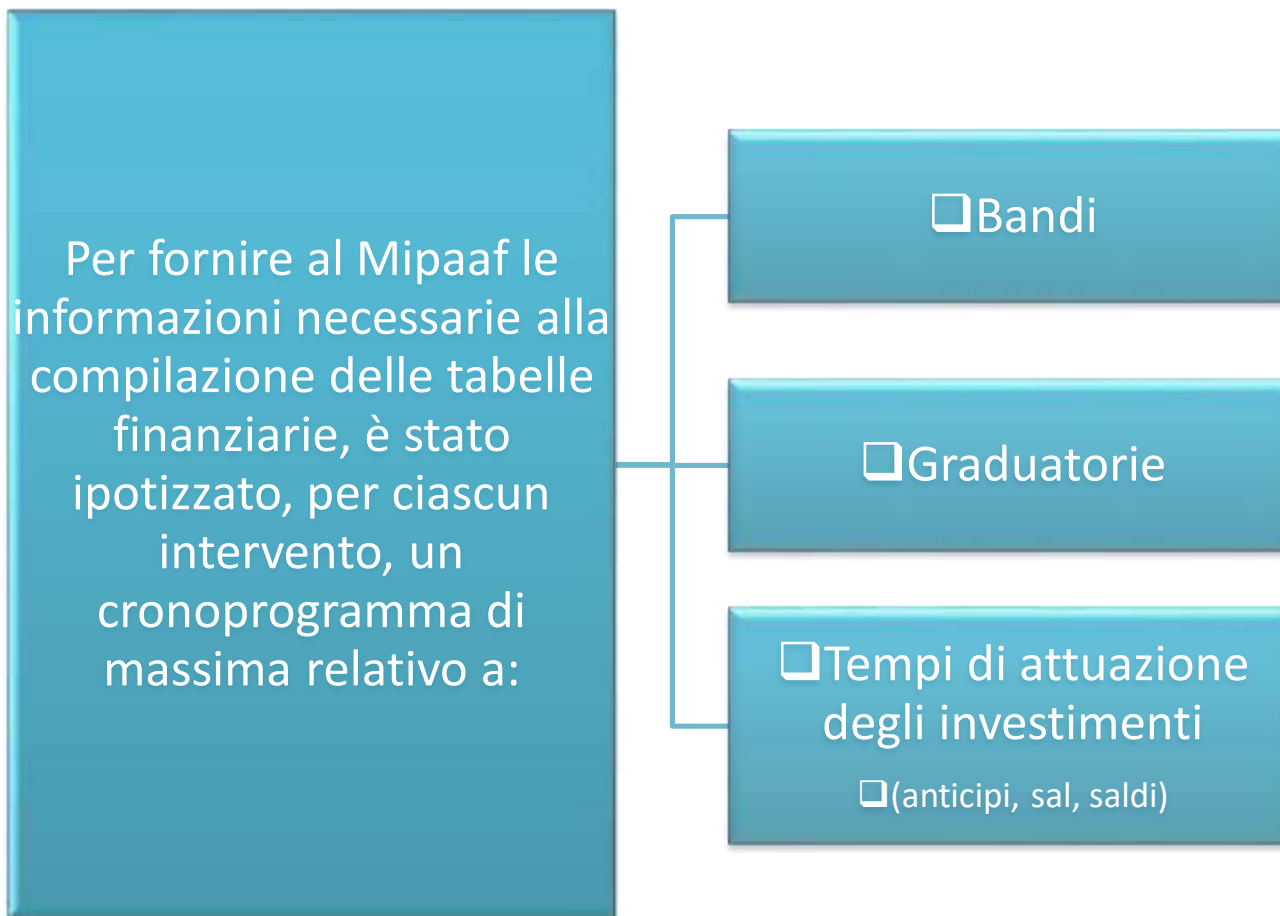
Per fornire al Mipaaf le informazioni necessarie alla compilazione delle tabelle finanziarie, è stato ipotizzato, per ciascun intervento, un cronoprogramma di massima relativo a:

❑Bandi

❑Graduatorie

❑Tempi di attuazione degli investimenti

❑(anticipi, sal, saldi)